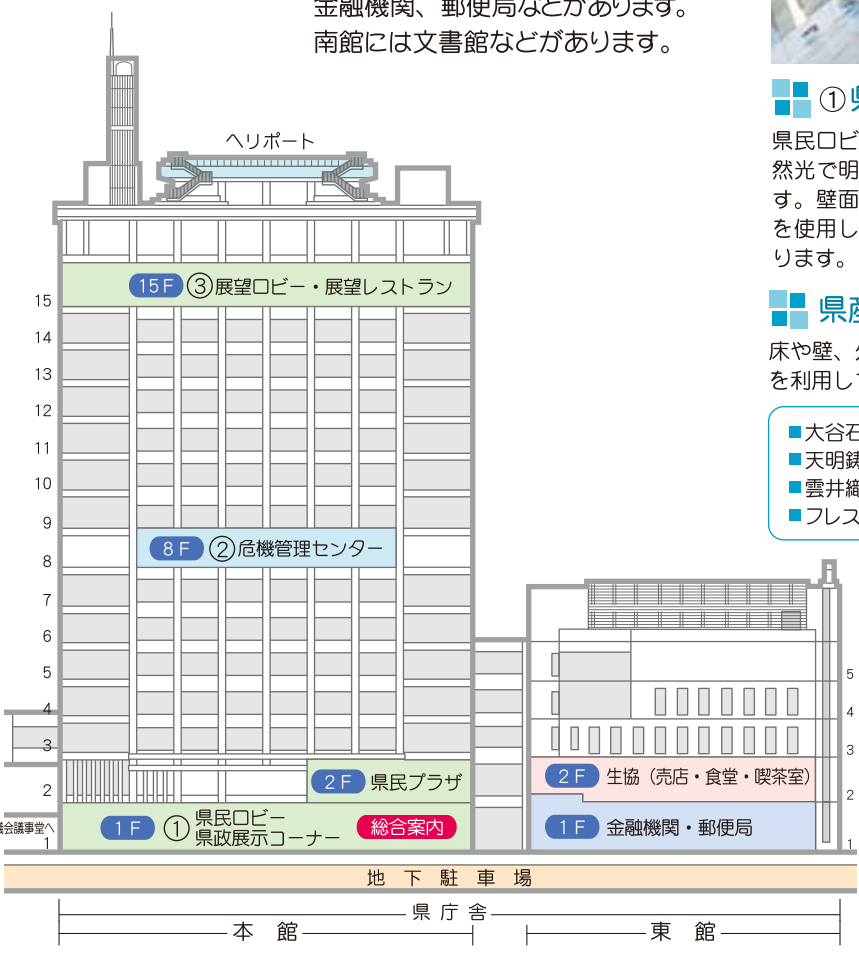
金融機関、郵便局などがあります。
南館には文書館などがあります。

①県

県民ロビ
然光で明
す。壁面
を使用し
ります。

県産

床や壁、
を利用し

■大谷石
■天明鋳
■雲井織
■フレス

ヘリポート

15F ③展望ロビー・展望レストラン

8F ②危機管理センター

2F 県民プラザ

1F ①県民ロビー 県政展示コーナー 総合案内

会議事堂へ

15
14
13
12
11
10
9
8
7
6
5
4
3
2
1

2F 生協（売店・食堂・喫茶室）

1F 金融機関・郵便局

5
4
3
2
1

地 下 駐 車 場

県 庁 舎

本 館

東 館